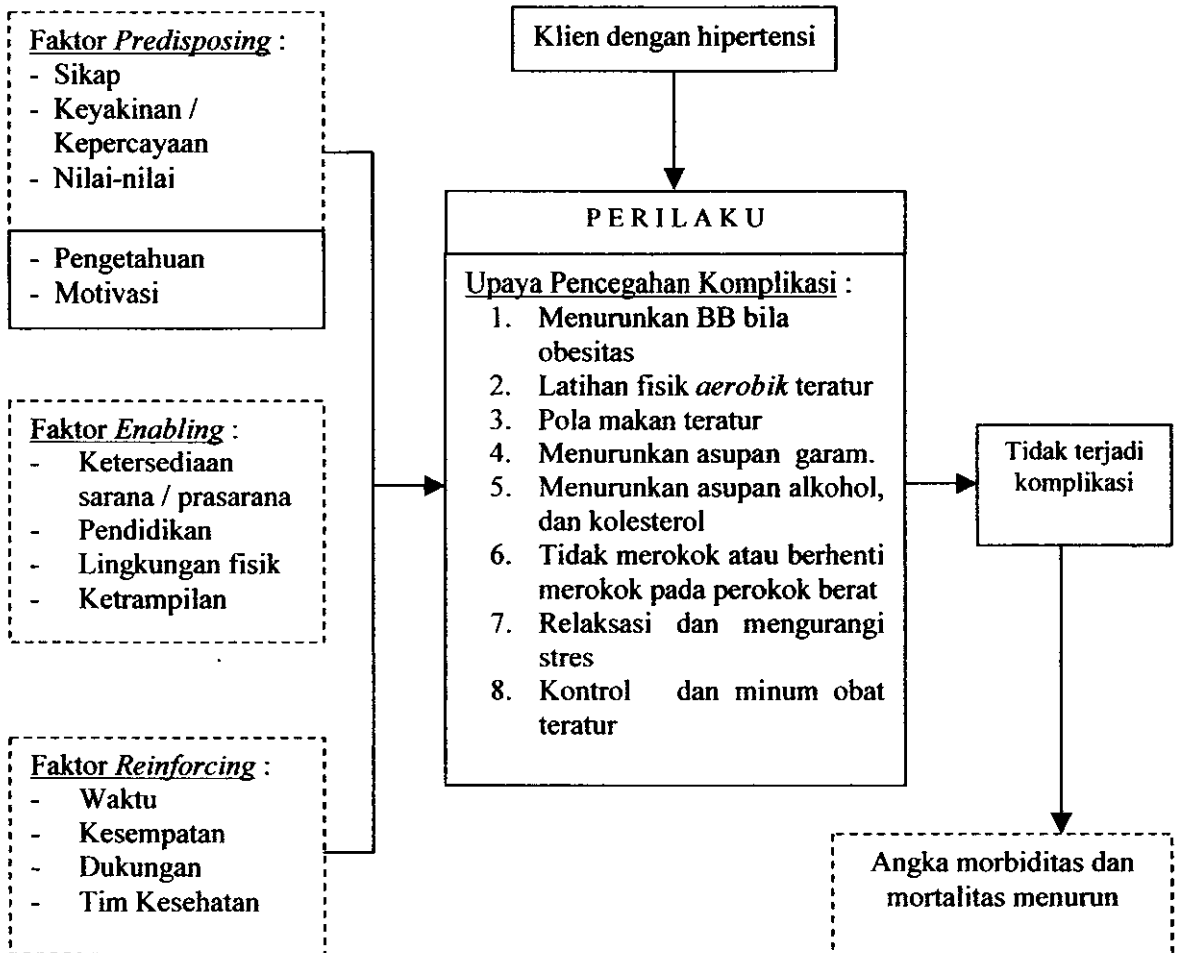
Faktor *Predisposing* :
- Sikap
- Keyakinan / Kepercayaan
- Nilai-nilai

- Pengetahuan
- Motivasi

Faktor *Enabling* :
- Ketersediaan sarana / prasarana
- Pendidikan
- Lingkungan fisik
- Ketrampilan

Faktor *Reinforcing* :
- Waktu
- Kesempatan
- Dukungan
- Tim Kesehatan

Klien dengan hipertensi

PERILAKU

Upaya Pencegahan Komplikasi :
1. Menurunkan BB bila obesitas
2. Latihan fisik *aerobik* teratur
3. Pola makan teratur
4. Menurunkan asupan garam.
5. Menurunkan asupan alkohol, dan kolesterol
6. Tidak merokok atau berhenti merokok pada perokok berat
7. Relaksasi dan mengurangi stres
8. Kontrol dan minum obat teratur

Tidak terjadi komplikasi

Angka morbiditas dan mortalitas menurun